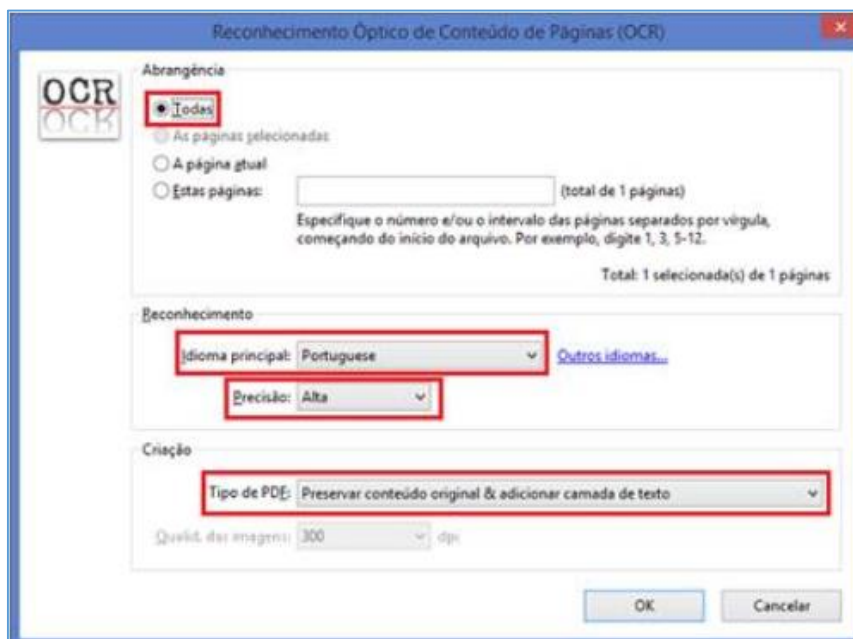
Reconhecimento Óptico de Conteúdo de Páginas (OCR)

OCR
OCR

Abrangência

Todas

As páginas selecionadas

A página atual

Estas páginas: (total de 1 páginas)

Especifique o número e/ou o intervalo das páginas separados por vírgula, começando do início do arquivo. Por exemplo, digite 1, 3, 5-12.

Total: 1 selecionada(s) de 1 páginas

Reconhecimento

Idioma principal: Portuguese

Outros idiomas...

Precisão: Alta

Criação

Tipo de PDF: Preservar conteúdo original & adicionar camada de texto

Qualid. das imagens: 300 dpi

OK

Cancelar